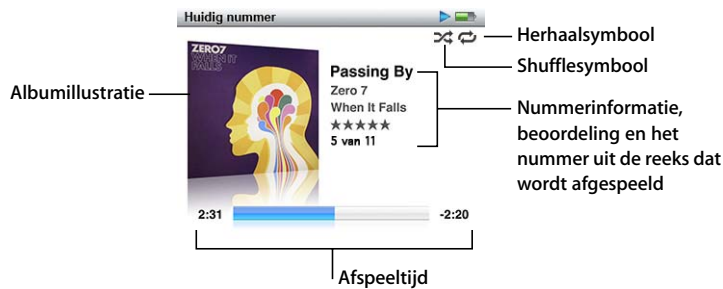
Huidig nummer

Herhaalsymbool

Shufflesymbool

ZERO7
WHEN IT FALLS

Albumillustratie

Passing By
Zero 7
When It Falls
★★★★★
5 van 11

Nummerinformatie, beoordeling en het nummer uit de reeks dat wordt afgespeeld

2:31

-2:20

Afspeeltijd